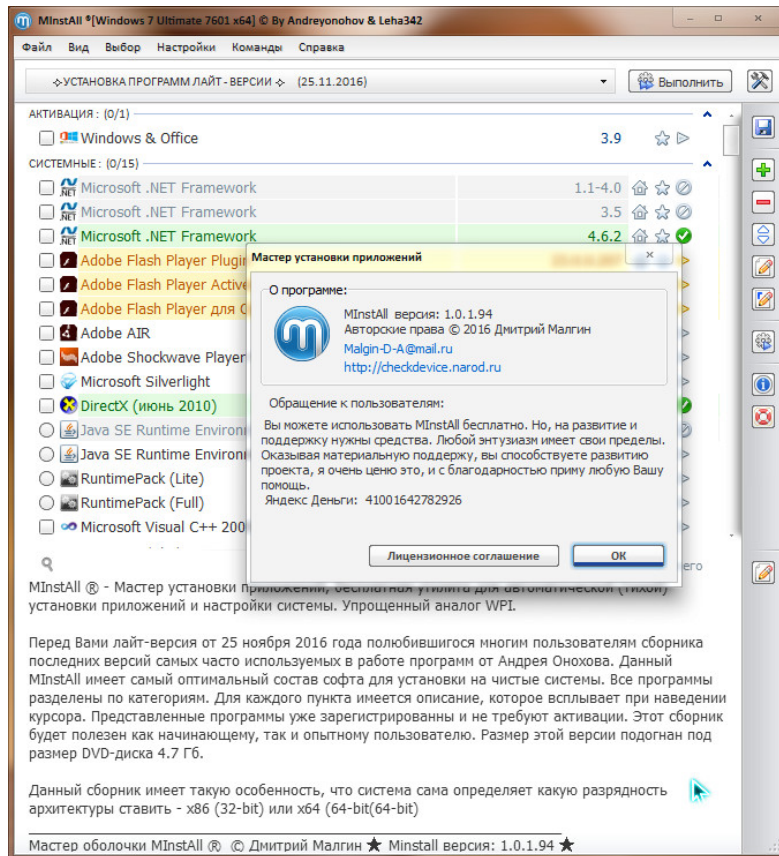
MInstAll ®[Windows 7 Ultimate 7601 x64] © By Andreyonohov & Leha342

Файл Вид Выбор Настройки Команды Справка

✧УСТАНОВКА ПРОГРАММ ЛАЙТ - ВЕРСИИ ✧ (25.11.2016)

Выполнить

АКТИВАЦИЯ : (0/1)

Windows & Office 3.9

СИСТЕМНЫЕ : (0/15)

Microsoft .NET Framework 1.1-4.0

Microsoft .NET Framework 3.5

Microsoft .NET Framework 4.6.2

Adobe Flash Player Plugin

Adobe Flash Player Active

Adobe Flash Player для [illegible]

Adobe AIR

Adobe Shockwave Player

Microsoft Silverlight

DirectX (июнь 2010)

Java SE Runtime Environ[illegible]

Java SE Runtime Environ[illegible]

RuntimePack (Lite)

RuntimePack (Full)

Microsoft Visual C++ 200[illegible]

Мастер установки приложений

О программе:

MInstAll версия: 1.0.1.94
Авторские права © 2016 Дмитрий Малгин
Malgin-D-A@mail.ru
http://checkdevice.narod.ru

Обращение к пользователям:

Вы можете использовать MInstAll бесплатно. Но, на развитие и поддержку нужны средства. Любой энтузиазм имеет свои пределы. Оказывая материальную поддержку, вы способствуете развитию проекта, я очень ценю это, и с благодарностью приму любую Вашу помощь.
Яндекс Деньги: 41001642782926

Лицензионное соглашение OK

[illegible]его

MInstAll ® - Мастер установки приложений, бесплатная утилита для автоматической (тихой) установки приложений и настройки системы. Упрощенный аналог WPI.

Перед Вами лайт-версия от 25 ноября 2016 года полюбившегося многим пользователям сборника последних версий самых часто используемых в работе программ от Андрея Онохова. Данный MInstAll имеет самый оптимальный состав софта для установки на чистые системы. Все программы разделены по категориям. Для каждого пункта имеется описание, которое всплывает при наведении курсора. Представленные программы уже зарегистрированны и не требуют активации. Этот сборник будет полезен как начинающему, так и опытному пользователю. Размер этой версии подогнан под размер DVD-диска 4.7 Гб.

Данный сборник имеет такую особенность, что система сама определяет какую разрядность архитектуры ставить - x86 (32-bit) или x64 (64-bit(64-bit)

Мастер оболочки MInstAll ® © Дмитрий Малгин ★ Minstall версия: 1.0.1.94 ★